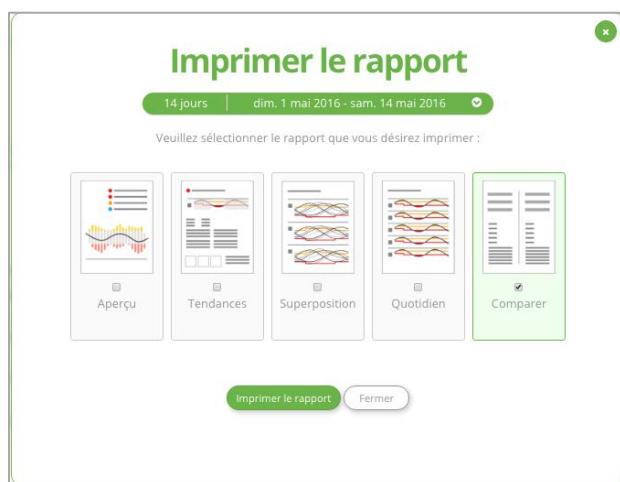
Imprimer le rapport

14 jours | dim. 1 mai 2016 - sam. 14 mai 2016

Veuillez sélectionner le rapport que vous désirez imprimer :

Aperçu

Tendances

Superposition

Quotidien

Comparer

Imprimer le rapport

Fermer